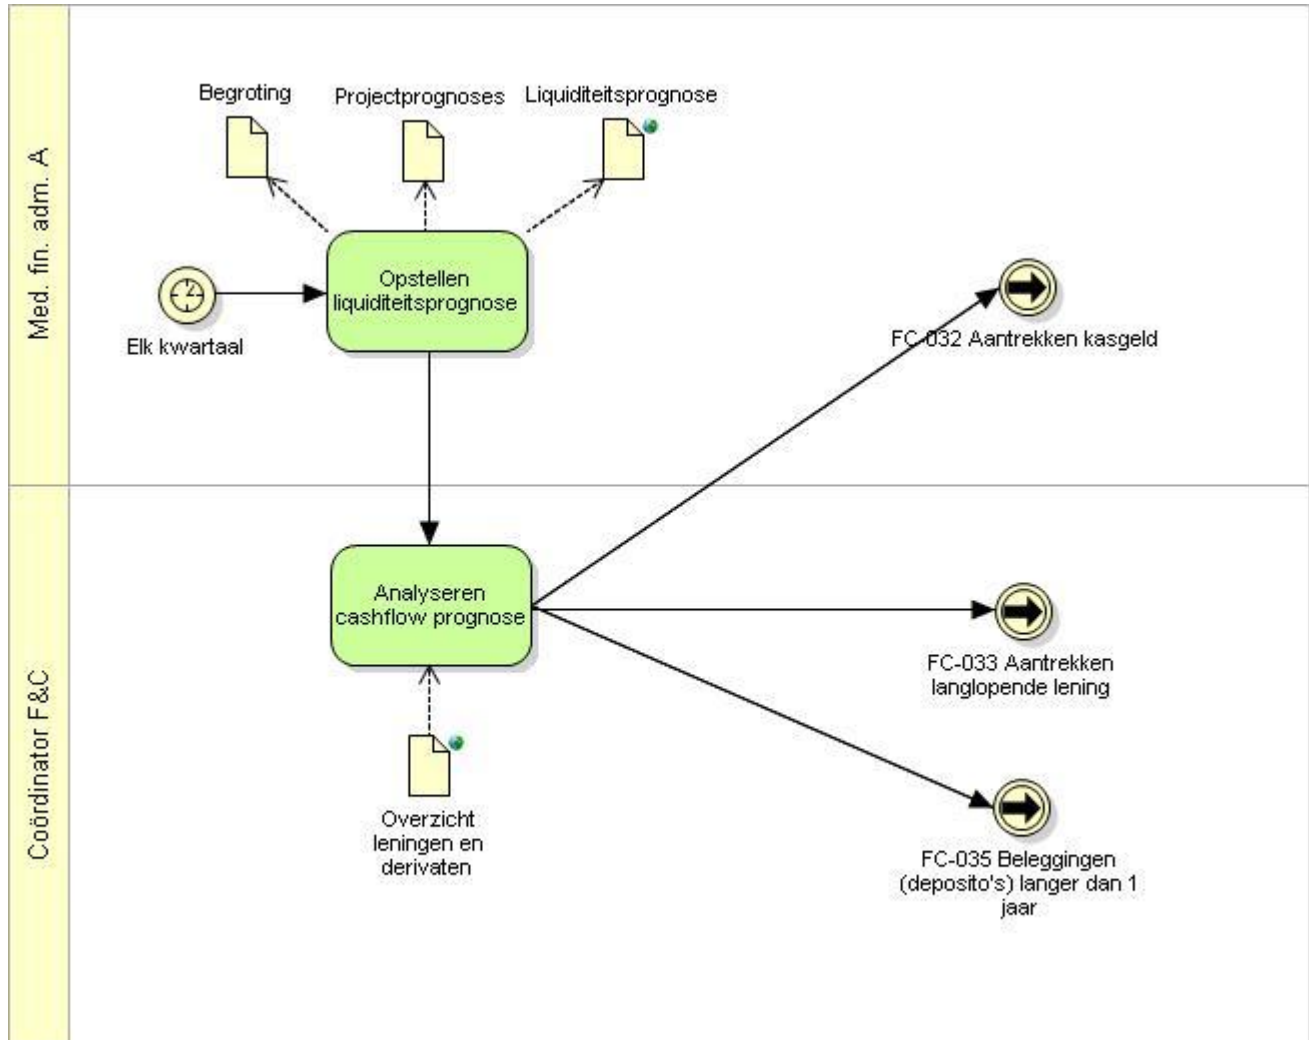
Med. fin. adm. A

Begroting

Projectprognoses

Liquiditeitsprognose

Elk kwartaal

Opstellen liquiditeitsprognose

FC-032 Aantrekken kasgeld

Coördinator F&C

Analyseren cashflow prognose

FC-033 Aantrekken langlopende lening

Overzicht leningen en derivaten

FC-035 Beleggingen (deposito's) langer dan 1 jaar